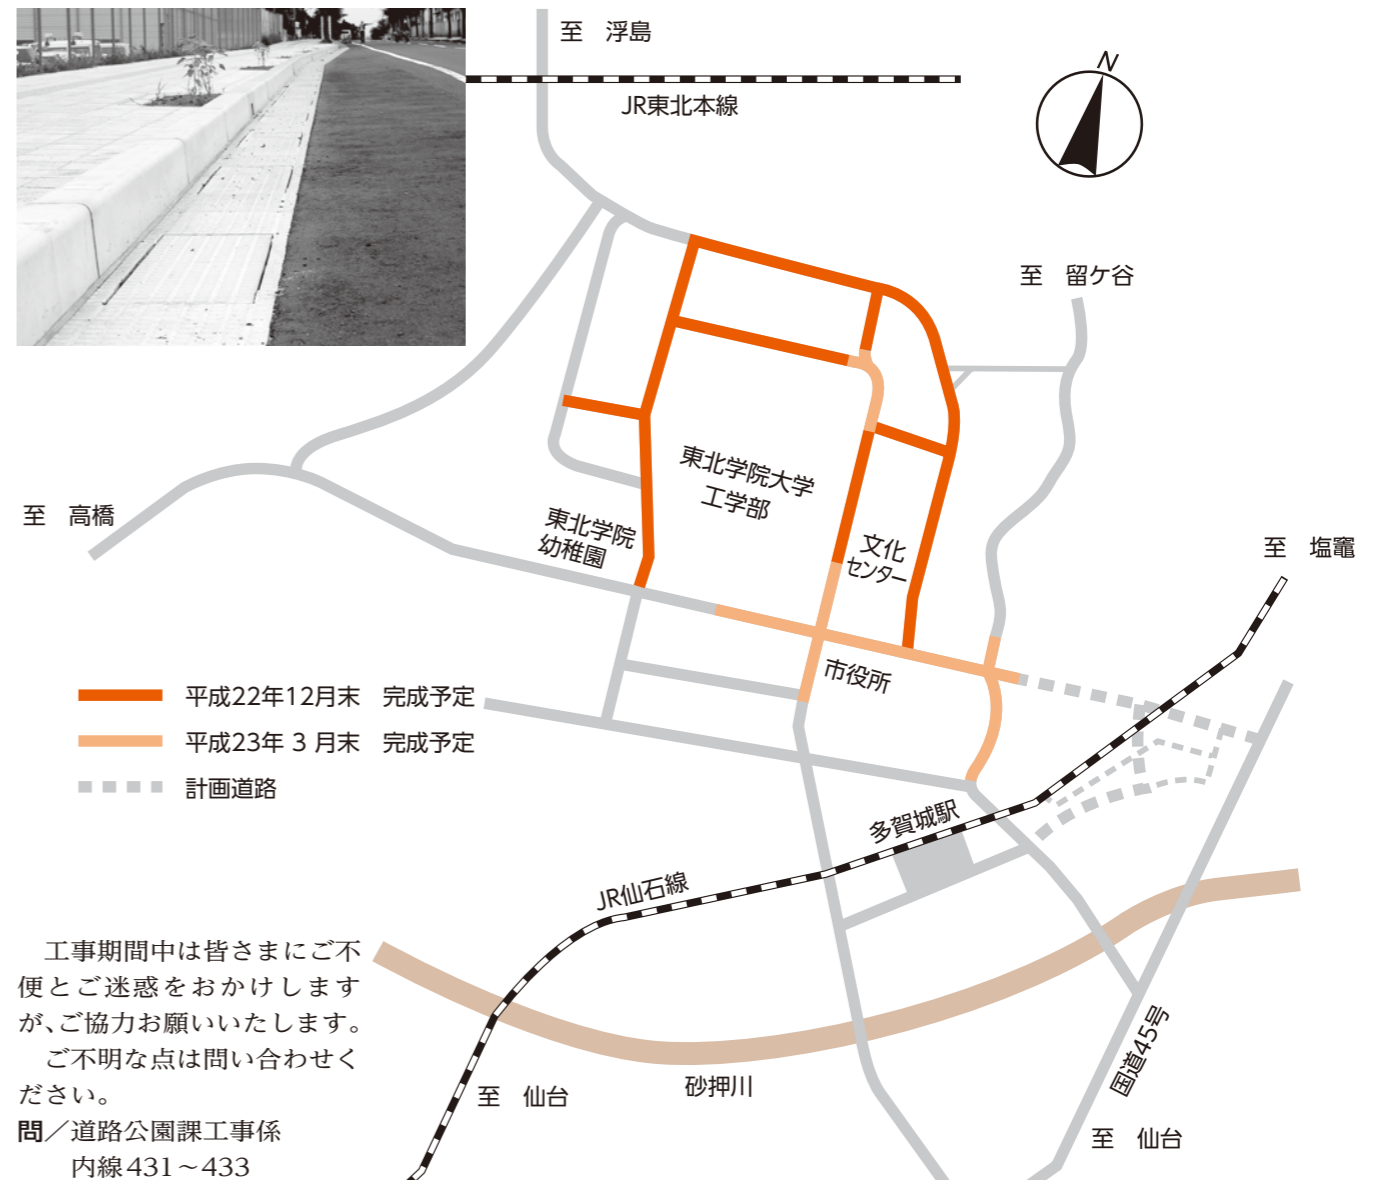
至　浮島

JR東北本線

N

至　留ケ谷

東北学院大学
工学部

至　高橋

東北学院
幼稚園

文化
センター

至　塩竈

市役所

平成22年12月末　完成予定
平成23年 3 月末　完成予定
計画道路

多賀城駅

JR仙石線

工事期間中は皆さまにご不便とご迷惑をおかけしますが、ご協力お願いいたします。

ご不明な点は問い合わせください。

問／道路公園課工事係
内線431～433

至　仙台

砂押川

国道45号

至　仙台